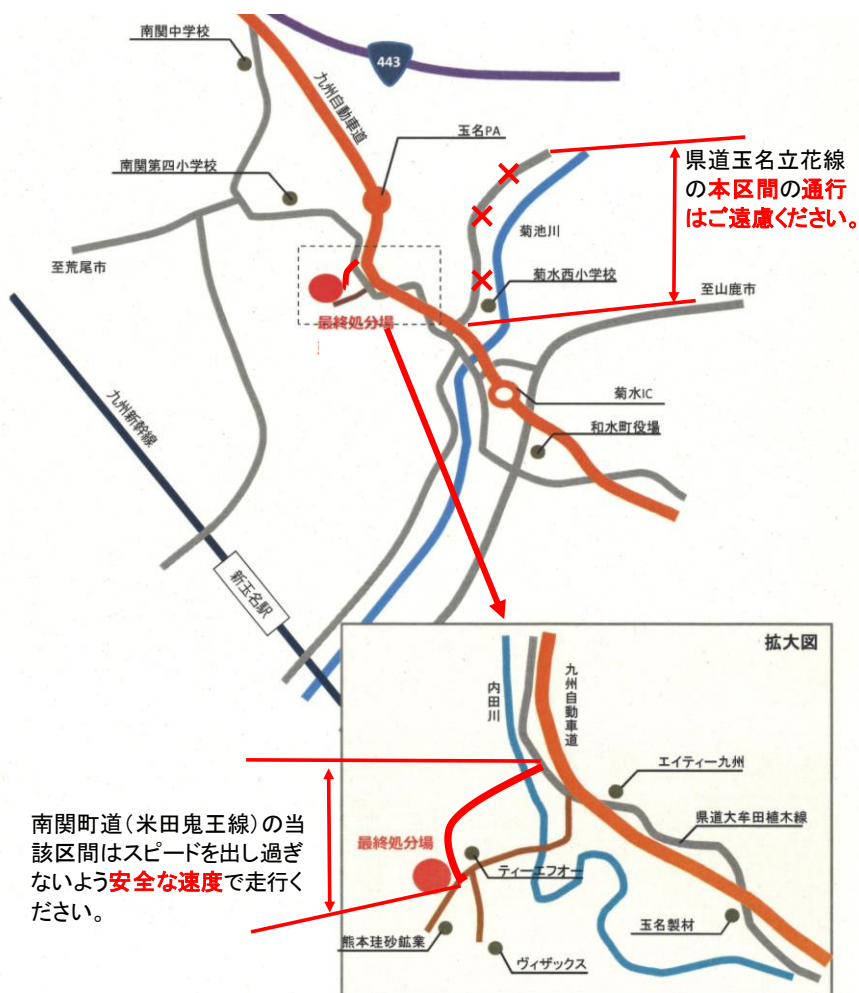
南関中学校

443

九州自動車道

玉名PA

南関第四小学校

県道玉名立花線の本区間の通行はご遠慮ください。

菊池川

至荒尾市

菊水西小学校

至山鹿市

最終処分場

菊水IC

和水町役場

九州新幹線

新玉名駅

拡大図

内田川

九州自動車道

エイティー九州

県道大牟田植木線

南関町道(米田鬼王線)の当該区間はスピードを出し過ぎないよう安全な速度で走行ください。

最終処分場

ティーエフオー

玉名製材

熊本珪砂鉱業

ヴィザックス